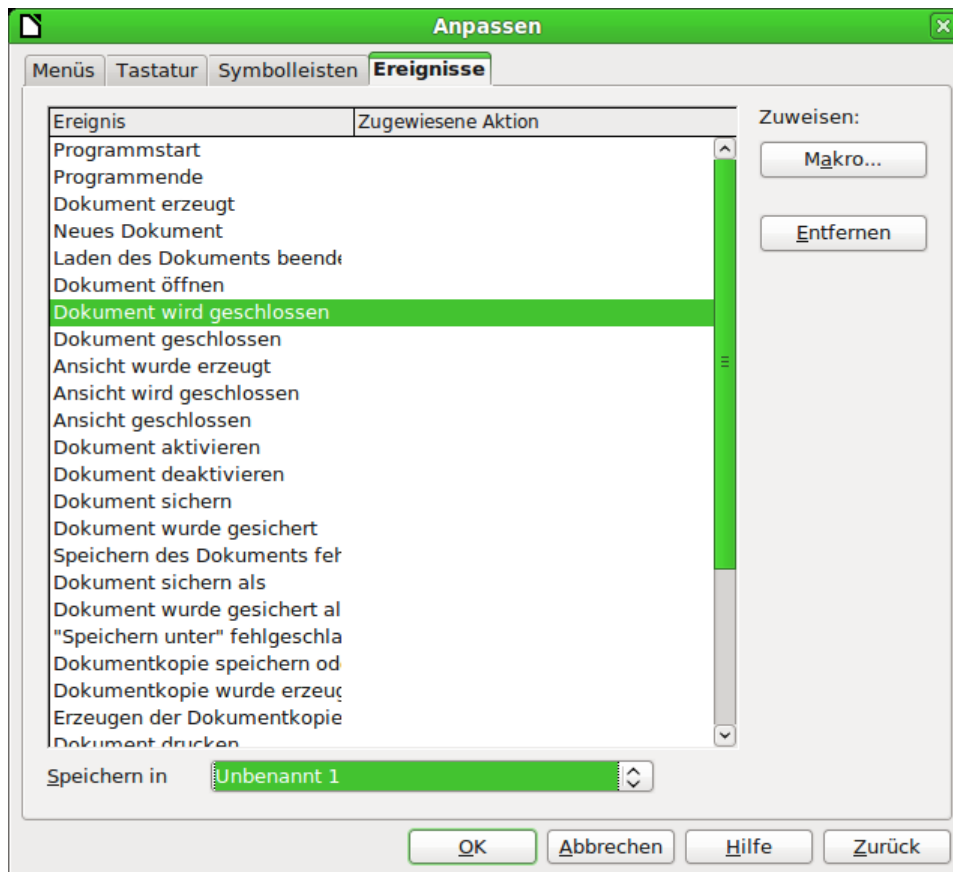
Anpassen

Menüs | Tastatur | Symbolleisten | Ereignisse

| Ereignis | Zugewiesene Aktion |
|---|---|
| Programmstart | |
| Programmende | |
| Dokument erzeugt | |
| Neues Dokument | |
| Laden des Dokuments beend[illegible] | |
| Dokument öffnen | |
| Dokument wird geschlossen | |
| Dokument geschlossen | |
| Ansicht wurde erzeugt | |
| Ansicht wird geschlossen | |
| Ansicht geschlossen | |
| Dokument aktivieren | |
| Dokument deaktivieren | |
| Dokument sichern | |
| Dokument wurde gesichert | |
| Speichern des Dokuments fe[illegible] | |
| Dokument sichern als | |
| Dokument wurde gesichert al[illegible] | |
| "Speichern unter" fehlgeschla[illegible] | |
| Dokumentkopie speichern od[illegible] | |
| Dokumentkopie wurde erzeu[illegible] | |
| Erzeugen der Dokumentkopie | |
| Dokument drucken | |

Zuweisen:

Makro...

Entfernen

Speichern in | Unbenannt 1

OK | Abbrechen | Hilfe | Zurück